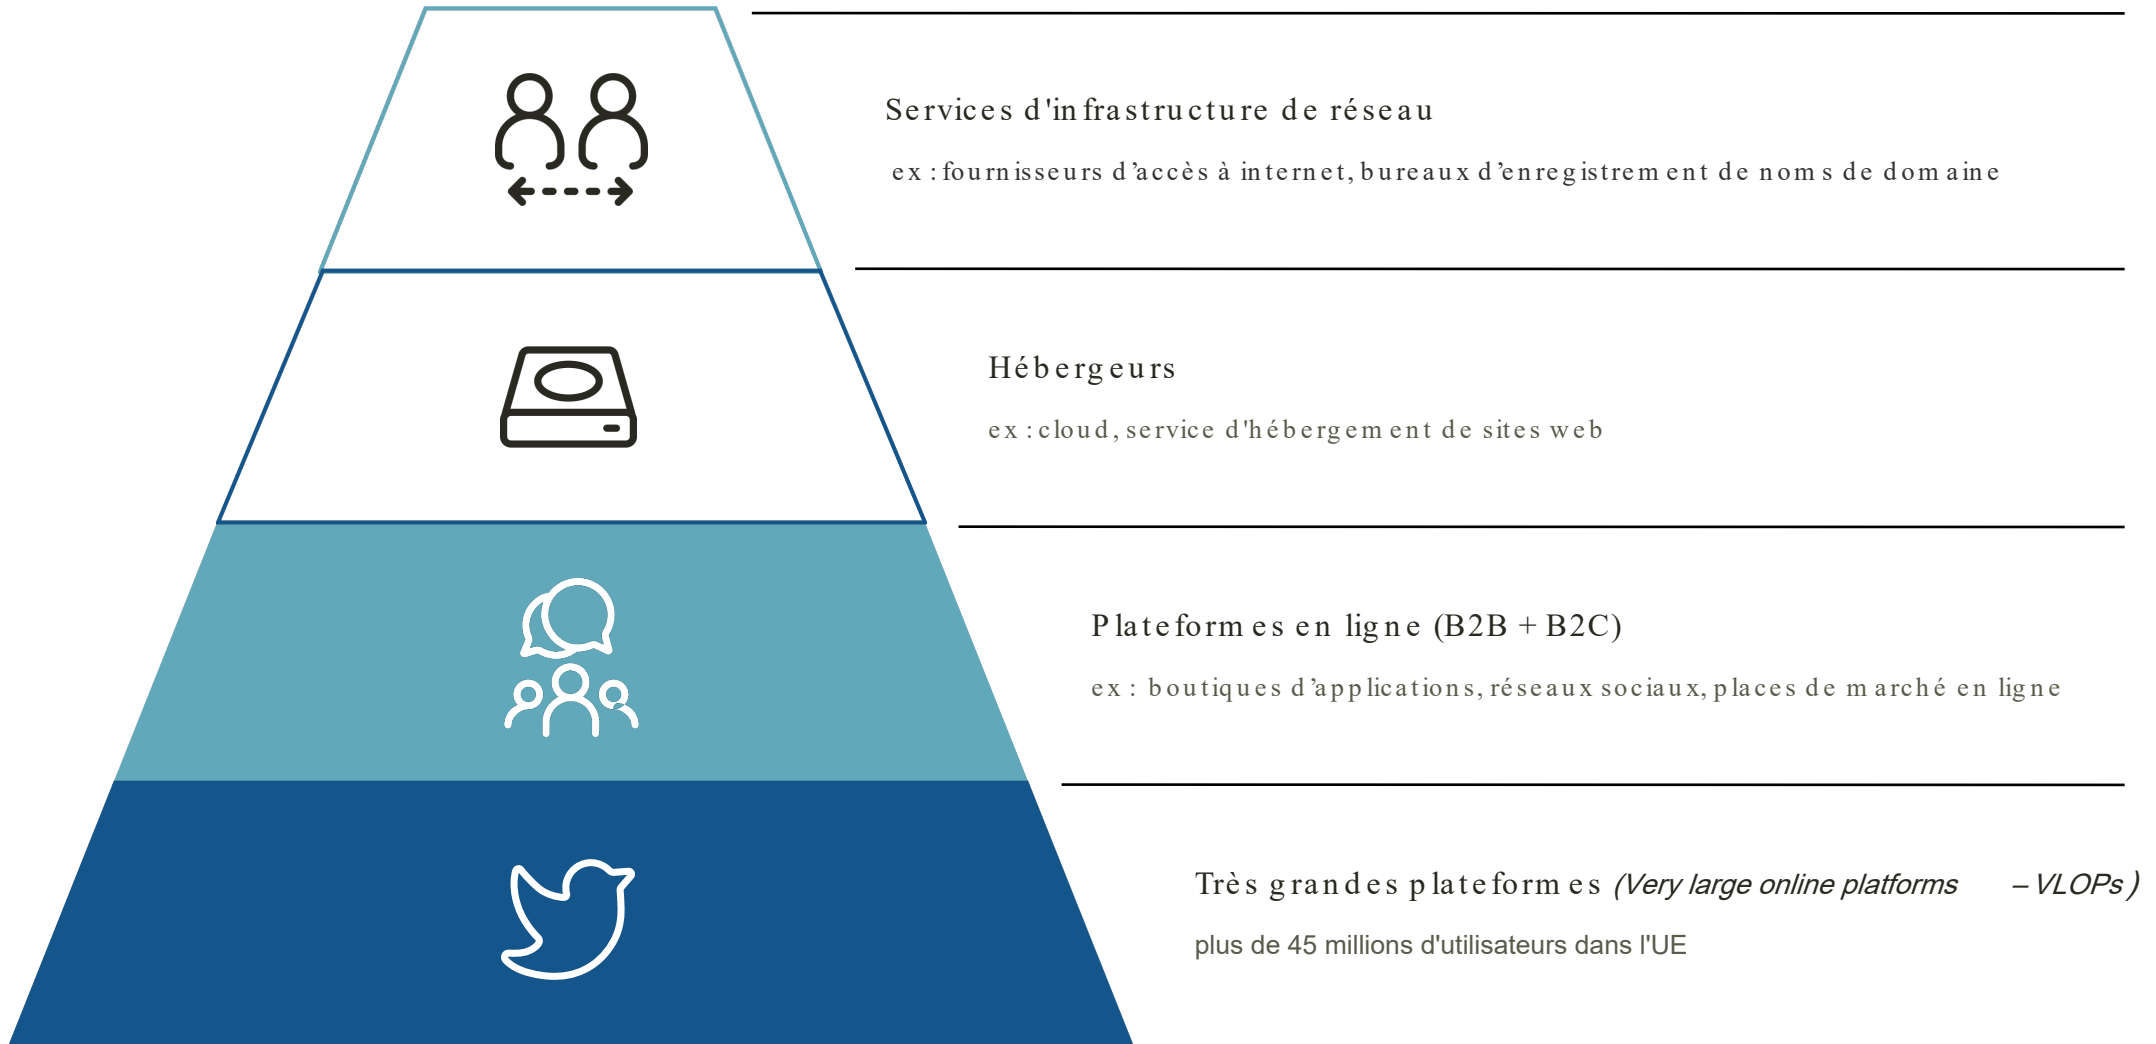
Services d'infrastructure de réseau

ex : fournisseurs d'accès à internet, bureaux d'enregistrement de noms de domaine

Hébergeurs

ex : cloud, service d'hébergement de sites web

Plateformes en ligne (B2B + B2C)

ex : boutiques d'applications, réseaux sociaux, places de marché en ligne

Très grandes plateformes (Very large online platforms – VLOPs)

plus de 45 millions d'utilisateurs dans l'UE